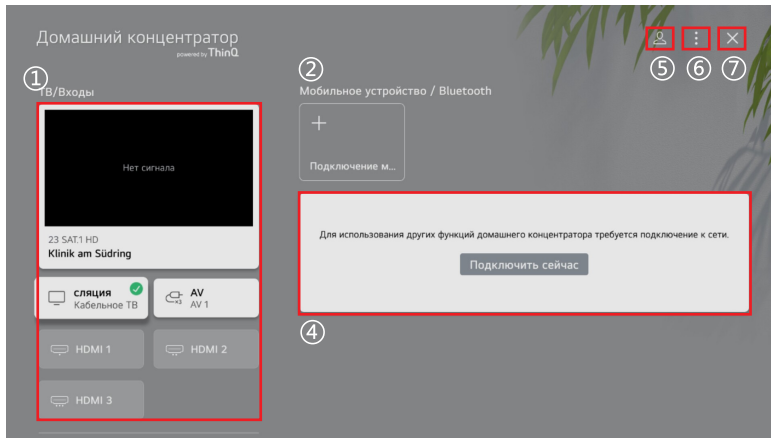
Домашний концентратор
powered by ThinQ

①
ТВ/Входы

Нет сигнала

23 SAT.1 HD
Klinik am Südring

сляция
Кабельное ТВ

AV
AV 1

HDMI 1

HDMI 2

HDMI 3

②
Мобильное устройство / Bluetooth

+
Подключение м...

Для использования других функций домашнего концентратора требуется подключение к сети.

Подключить сейчас

④

⑤ ⑥ ⑦